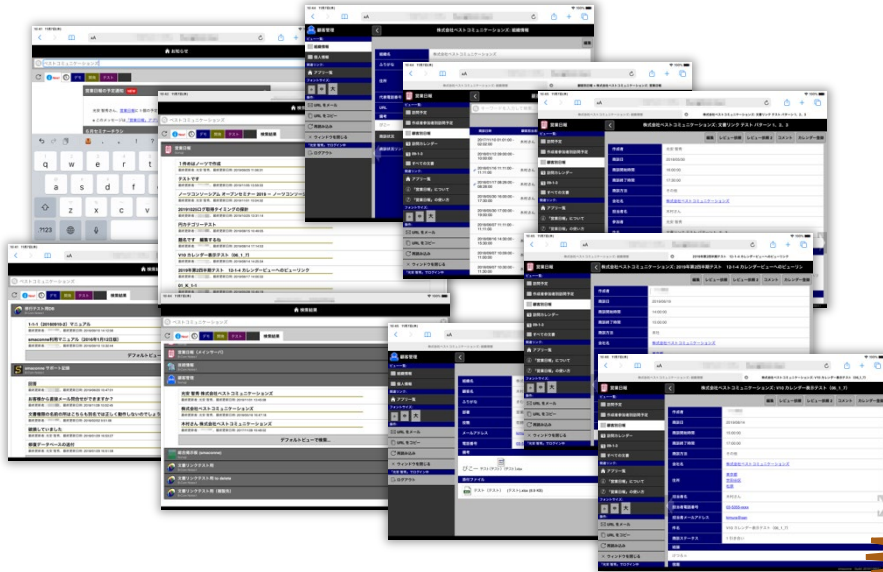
お知らせ

ベストコミュニケーションズ

顧客管理

組織情報

個人情報

アプリ一覧

URL をメール

URL をコピー

ウィンドウを閉じる

ログアウト

株式会社ベストコミュニケーションズ | 組織情報

営業日報

営業日報

説明予定

すべての文書

アプリ一覧

検索結果

1件目はノーツで作成

テストです

ノーツコンソーシアム オープンセミナー 2019 ～ ノーツコンソーシアム

円方チゴリーテスト

顧客です 顧客する

V10 カレンダー表示テスト (06_1_7)

2019年第2四半期テスト 12-1-4 カレンダービューへのビューリング

株式会社ベストコミュニケーションズ: 文書リンク テスト パターン 1, 2, 3

株式会社ベストコミュニケーションズ: 2019年第2四半期テスト 12-1-4 カレンダービューへのビューリング

株式会社ベストコミュニケーションズ: V10 カレンダー表示テスト (06_1_7)

ベストコミュニケーションズ

1-1-1 (2019年05月02) マニュアル

amazonme利用マニュアル (2019年1月1日版)

デフォルトビューで検索...

amazonme サポート記録

回答

お客様から最後メール問合せができません?

文書種類の名前の付けとても気をつけてほしく動作しないのでしょうか

変更していました

顧客データベースの送付

営業日報 (メインサーバ)

技術情報

顧客情報

光栄 管理 株式会社ベストコミュニケーションズ

株式会社ベストコミュニケーションズ

木村太 株式会社ベストコミュニケーションズ

デフォルトビューで検索...

文書リンクテスト

文書リンクテスト (昇順)

q w e r t
a s d f g
z x c v
.?123

レビュー依頼

レビュー依頼2

コメント

カレンダー登録

作成者

画面日

画面開始時間

画面終了時間

株式会社ベストコミュニケーションズ

テスト (テスト) (テスト).xlsx